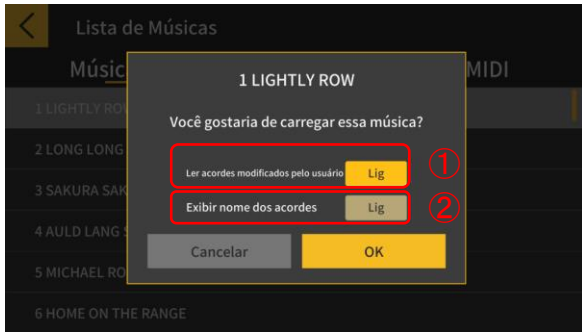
Lista de Músicas

Músic

MIDI

1 LIGHTLY ROW

2 LONG LONG

3 SAKURA SAK

4 AULD LANG S

5 MICHAEL RO

6 HOME ON THE RANGE

1 LIGHTLY ROW

Você gostaria de carregar essa música?

Ler acordes modificados pelo usuário Lig

①

Exibir nome dos acordes Lig

②

Cancelar

OK